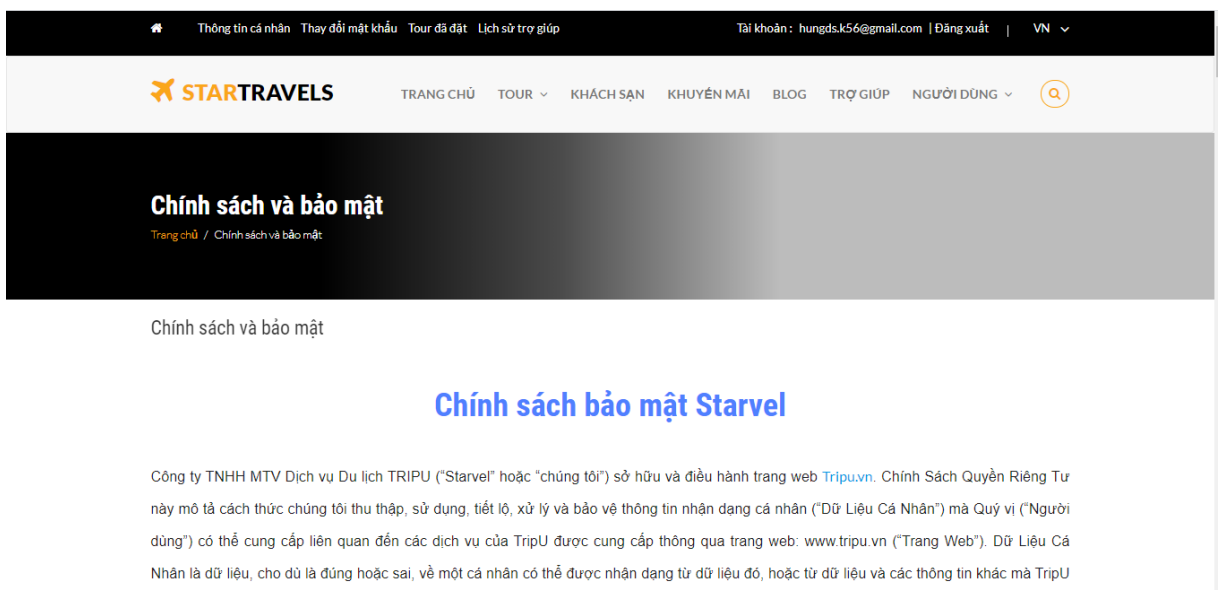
Thông tin cá nhân Thay đổi mật khẩu Tour đã đặt Lịch sử trợ giúp

Tài khoản : hungds.k56@gmail.com | Đăng xuất | VN

STARTRAVELS

TRANG CHỦ TOUR KHÁCH SẠN KHUYẾN MÃI BLOG TRỢ GIÚP NGƯỜI DÙNG

Chính sách và bảo mật

Trang chủ / Chính sách và bảo mật

Chính sách và bảo mật

Chính sách bảo mật Starvel

Công ty TNHH MTV Dịch vụ Du lịch TRIPU ("Starvel" hoặc "chúng tôi") sở hữu và điều hành trang web Tripu.vn. Chính Sách Quyền Riêng Tư này mô tả cách thức chúng tôi thu thập, sử dụng, tiết lộ, xử lý và bảo vệ thông tin nhận dạng cá nhân ("Dữ Liệu Cá Nhân") mà Quý vị ("Người dùng") có thể cung cấp liên quan đến các dịch vụ của TripU được cung cấp thông qua trang web: www.tripu.vn ("Trang Web"). Dữ Liệu Cá Nhân là dữ liệu, cho dù là đúng hoặc sai, về một cá nhân có thể được nhận dạng từ dữ liệu đó, hoặc từ dữ liệu và các thông tin khác mà TripU